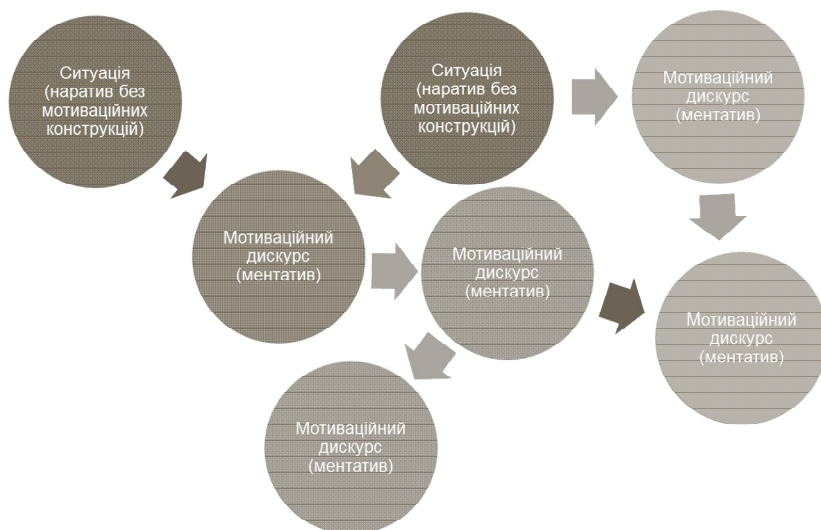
Ситуація (наратив без мотиваційних конструкцій)

Ситуація (наратив без мотиваційних конструкцій)

Мотиваційний дискурс (ментатив)

Мотиваційний дискурс (ментатив)

Мотиваційний дискурс (ментатив)

Мотиваційний дискурс (ментатив)

Мотиваційний дискурс (ментатив)